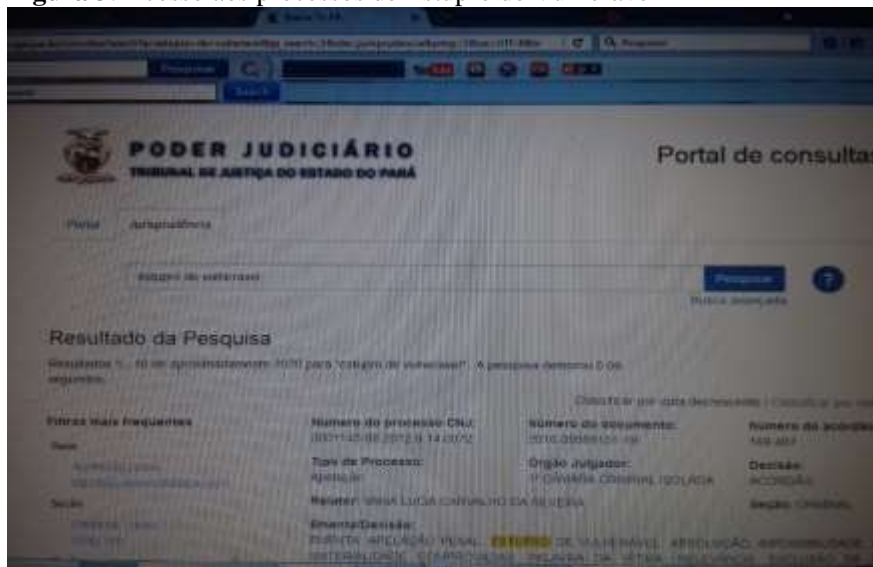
PODER JUDICIÁRIO
TRIBUNAL DE JUSTIÇA DO ESTADO DO PARÁ

Portal de consultas

Portal Jurisprudência

estupro de vulnerável

Pesquisar

Busca avançada

Resultado da Pesquisa

Resultados 1 - 10 de aproximadamente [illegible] para "estupro de vulnerável". A pesquisa demorou 0.06 segundos.

Classificar por data decrescente | Classificar por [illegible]

Filtros mais frequentes

Número do processo CNJ:
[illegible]

Número do documento:
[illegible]

Número do acórdão
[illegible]

Tipo de Processo:
Apelação

Órgão Julgador:
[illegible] CÂMARA CRIMINAL ISOLADA

Decisão:
ACÓRDÃO

Relator: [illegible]

Seção: CRIMINAL

Ementa/Decisão:
EMENTA: APELAÇÃO PENAL. ESTUPRO DE VULNERÁVEL. ABSOLVIÇÃO. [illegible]